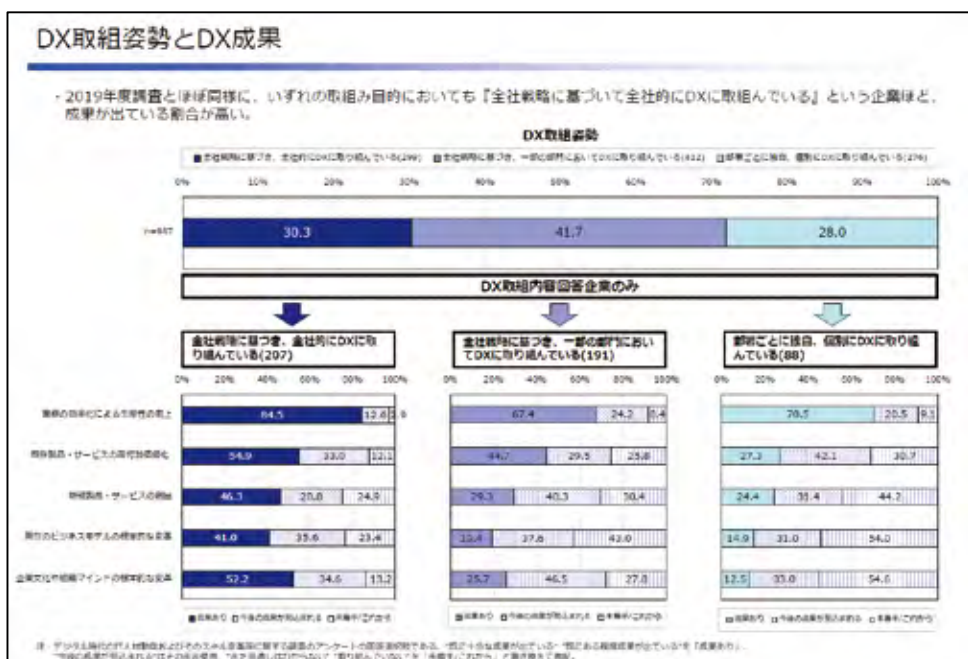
DX取組姿勢とDX成果

・2019年度調査とほぼ同様に、いずれの取組み目的においても『全社戦略に基づいて全社的にDXに取組んでいる』という企業ほど、成果が出ている割合が高い。

DX取組姿勢

■全社戦略に基づき、全社的にDXに取り組んでいる(299) ■全社戦略に基づき、一部の部門において DXに取り組んでいる(412) □部署ごとに独自、個別にDXに取り組んでいる(276)

0% 10% 20% 30% 40% 50% 60% 70% 80% 90% 100%

n=987

30.3 41.7 28.0

DX取組内容回答企業のみ

全社戦略に基づき、全社的にDXに取り組んでいる(207)

全社戦略に基づき、一部の部門においてDXに取り組んでいる(191)

部署ごとに独自、個別にDXに取り組んでいる(88)

0% 20% 40% 60% 80% 100%

業務の効率化による生産性の向上

新規製品・サービスの差別化強化

新規製品・サービスの創出

現在のビジネスモデルの根本的な変革

企業文化や組織マインドの根本的な変革

| | 全社的 | | | 一部部門 | | | 部署ごと | | |
|---|---|---|---|---|---|---|---|---|---|
| 業務の効率化による生産性の向上 | 84.5 | 12.6 | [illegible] | 67.4 | 24.2 | 8.4 | 70.5 | 20.5 | 9.1 |
| 新規製品・サービスの差別化強化 | 54.9 | 33.0 | 12.1 | 44.7 | 29.5 | 25.8 | 27.3 | 42.1 | 30.7 |
| 新規製品・サービスの創出 | 46.3 | 28.8 | 24.9 | 29.3 | 40.3 | 30.4 | 24.4 | 31.4 | 44.2 |
| 現在のビジネスモデルの根本的な変革 | 41.0 | 35.6 | 23.4 | 19.4 | 37.6 | 43.0 | 14.9 | 31.0 | 54.0 |
| 企業文化や組織マインドの根本的な変革 | 52.2 | 34.6 | 13.2 | 25.7 | 46.5 | 27.8 | 12.5 | 33.0 | 54.6 |

■成果あり □今後の成果が見込まれる □未着手/これから

注：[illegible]